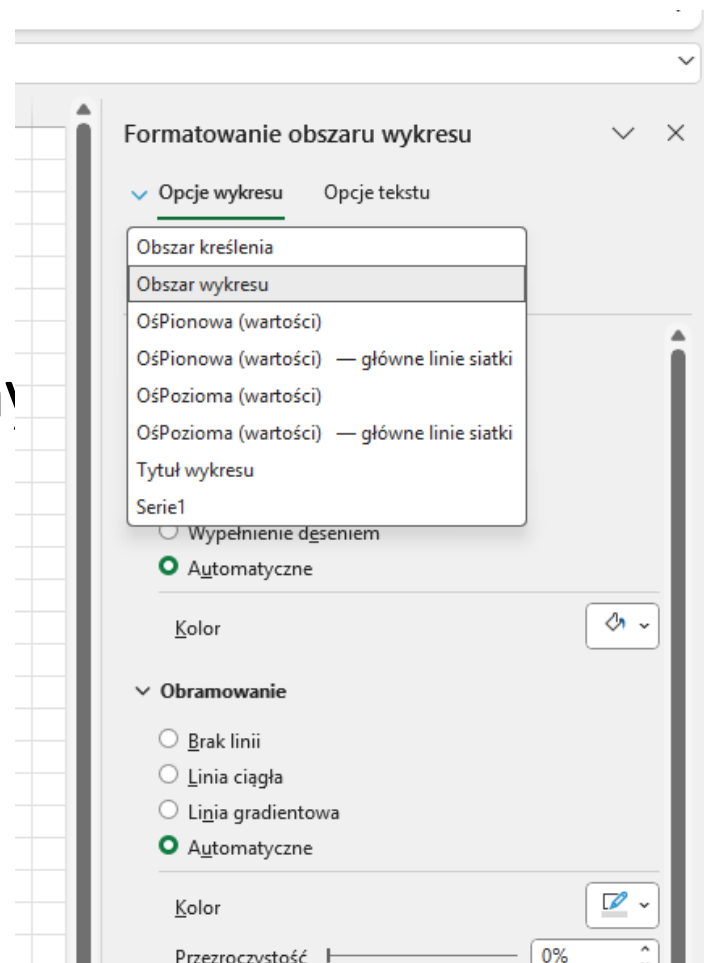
Formatowanie obszaru wykresu

Opcje wykresu Opcje tekstu

Obszar kreślenia
Obszar wykresu
OśPionowa (wartości)
OśPionowa (wartości) — główne linie siatki
OśPozioma (wartości)
OśPozioma (wartości) — główne linie siatki
Tytuł wykresu
Serie1

Wypełnienie deseniem
Automatyczne

Kolor

Obramowanie

Brak linii
Linia ciągła
Linia gradientowa
Automatyczne

Kolor

Przezroczystość 0%